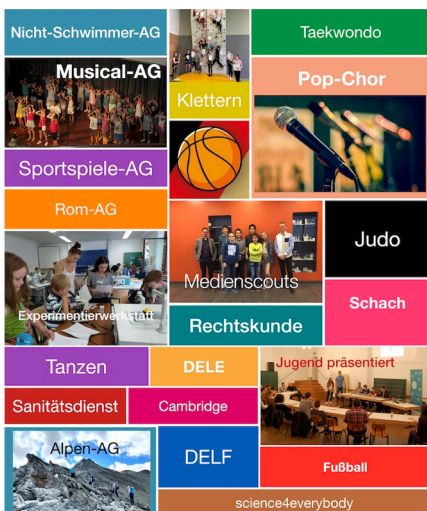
Nicht-Schwimmer-AG

Musical-AG

Klettern

Taekwondo

Pop-Chor

Sportspiele-AG

Rom-AG

Medienscouts

Judo

Schach

Experimentierwerkstatt

Rechtskunde

Tanzen

DELE

Jugend präsentiert

Sanitätsdienst

Cambridge

Alpen-AG

DELF

Fußball

science4everybody